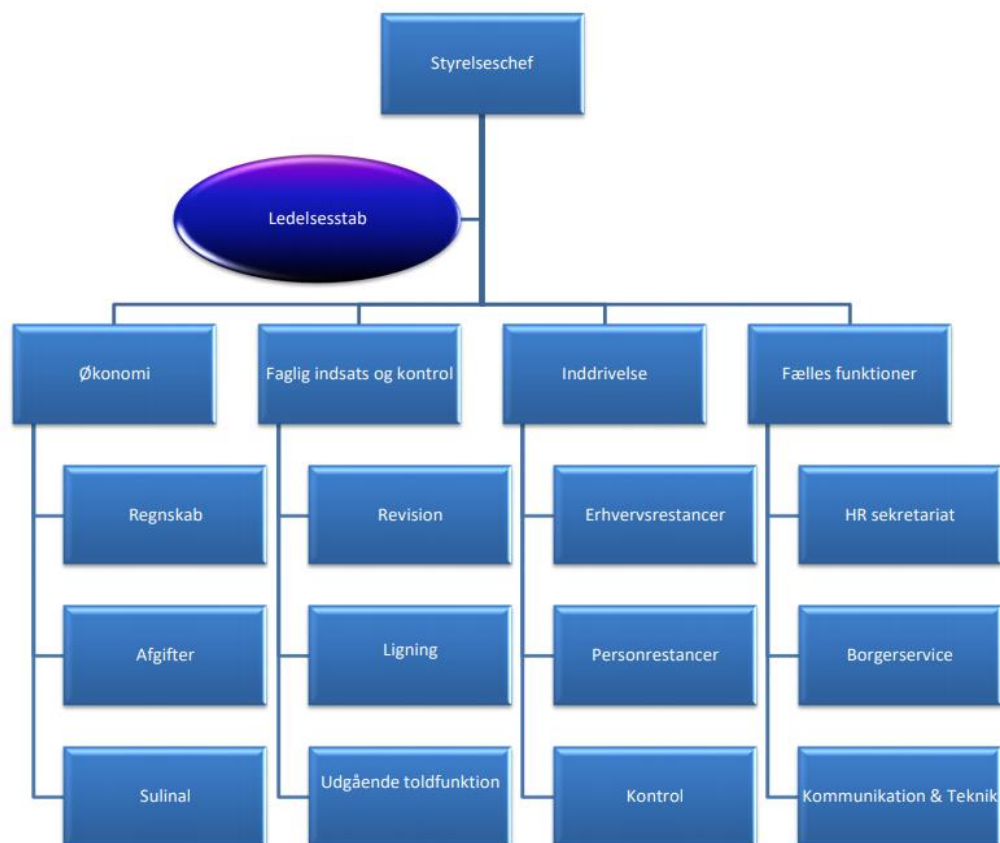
Styrelseschef

Ledelsesstab

Økonomi

Regnskab

Afgifter

Sulinal

Faglig indsats og kontrol

Revision

Ligning

Udgående toldfunktion

Inddrivelse

Erhvervsrestancer

Personrestancer

Kontrol

Fælles funktioner

HR sekretariat

Borgerservice

Kommunikation & Teknik